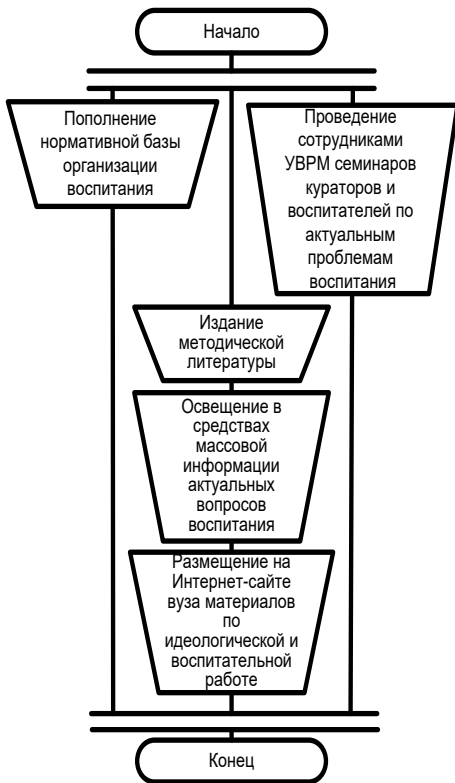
Начало

Пополнение нормативной базы организации воспитания

Проведение сотрудниками УВРМ семинаров кураторов и воспитателей по актуальным проблемам воспитания

Издание методической литературы

Освещение в средствах массовой информации актуальных вопросов воспитания

Размещение на Интернет-сайте вуза материалов по идеологической и воспитательной работе

Конец